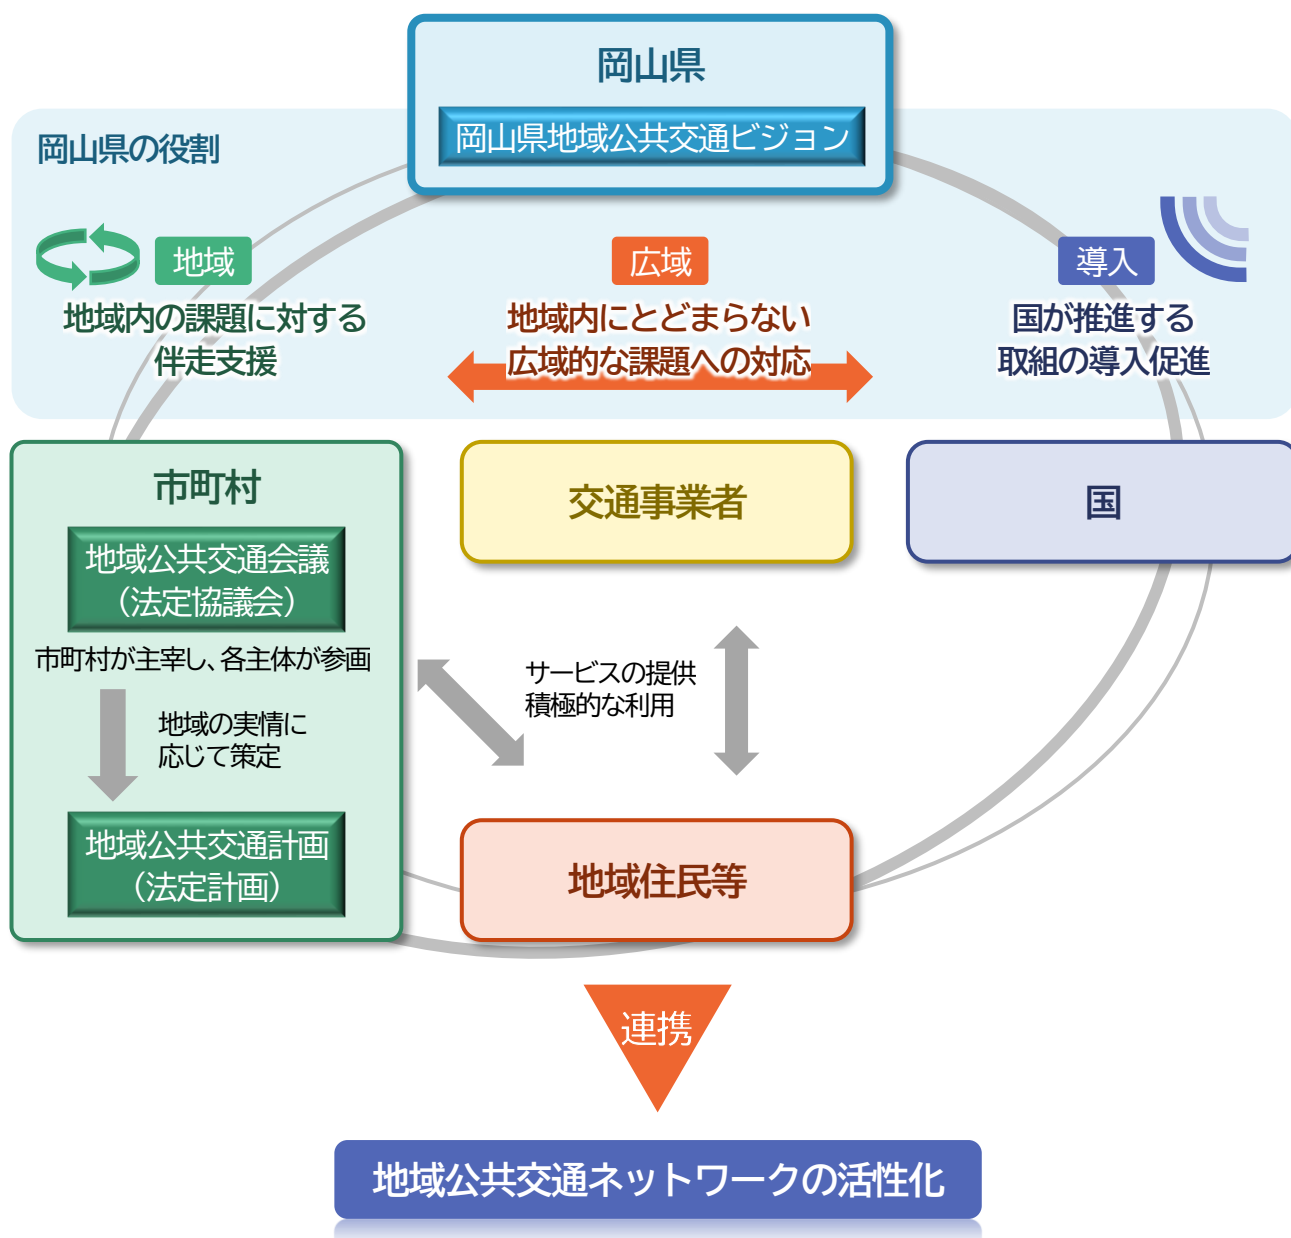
岡山県

岡山県地域公共交通ビジョン

岡山県の役割

地域
地域内の課題に対する伴走支援

広域
地域内にとどまらない広域的な課題への対応

導入
国が推進する取組の導入促進

市町村

地域公共交通会議（法定協議会）

市町村が主宰し、各主体が参画

地域の実情に応じて策定

地域公共交通計画（法定計画）

交通事業者

国

サービスの提供
積極的な利用

地域住民等

連携

地域公共交通ネットワークの活性化